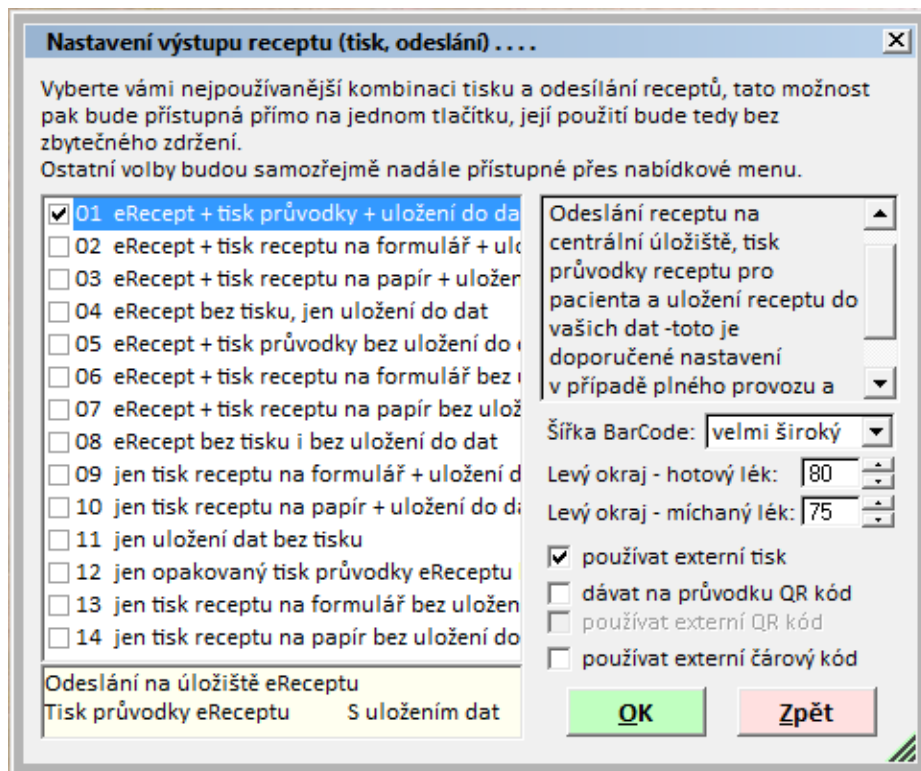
Nastavení výstupu receptu (tisk, odeslání) . . . .

X

Vyberte vámi nejpoužívanější kombinaci tisku a odesílání receptů, tato možnost pak bude přístupná přímo na jednom tlačítku, její použití bude tedy bez zbytečného zdržení.
Ostatní volby budou samozřejmě nadále přístupné přes nabídkové menu.

01 eRecept + tisk průvodky + uložení do da
02 eRecept + tisk receptu na formulář + ulo
03 eRecept + tisk receptu na papír + uložen
04 eRecept bez tisku, jen uložení do dat
05 eRecept + tisk průvodky bez uložení do
06 eRecept + tisk receptu na formulář bez
07 eRecept + tisk receptu na papír bez ulož
08 eRecept bez tisku i bez uložení do dat
09 jen tisk receptu na formulář + uložení d
10 jen tisk receptu na papír + uložení do da
11 jen uložení dat bez tisku
12 jen opakovaný tisk průvodky eReceptu
13 jen tisk receptu na formulář bez uložen
14 jen tisk receptu na papír bez uložení do

Odeslání receptu na centrální úložiště, tisk průvodky receptu pro pacienta a uložení receptu do vašich dat -toto je doporučené nastavení v případě plného provozu a

Šířka BarCode: velmi široký
Levý okraj - hotový lék: 80
Levý okraj - míchaný lék: 75

používat externí tisk
dávat na průvodku QR kód
používat externí QR kód
používat externí čárový kód

Odeslání na úložiště eReceptu
Tisk průvodky eReceptu S uložením dat

OK
Zpět